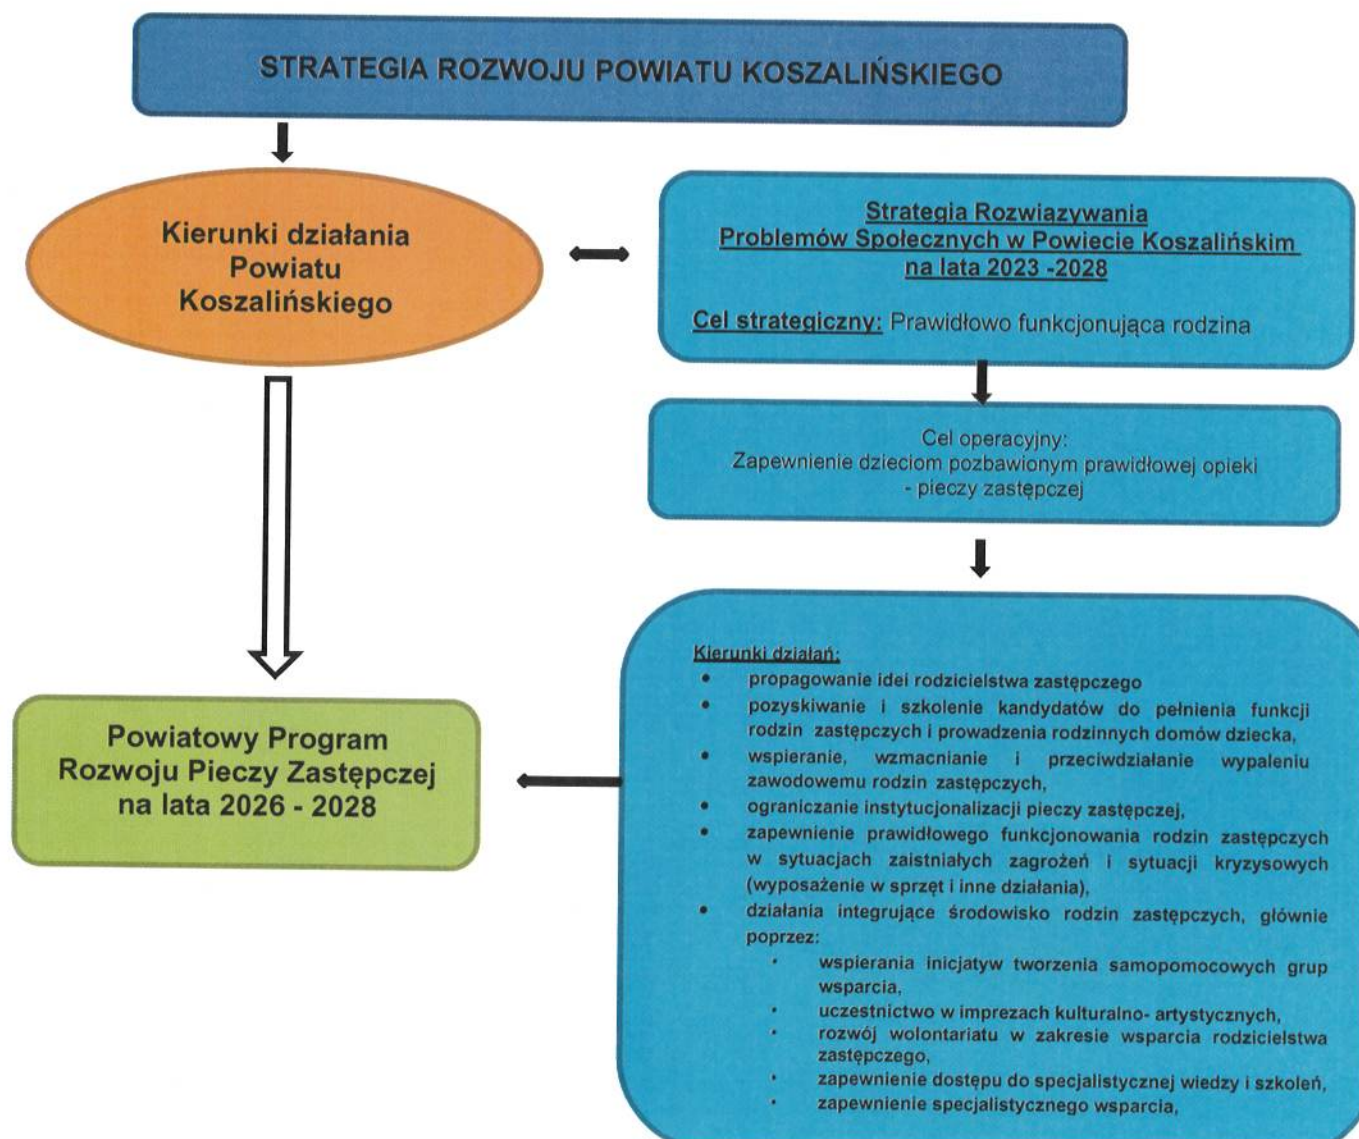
STRATEGIA ROZWOJU POWIATU KOSZALIŃSKIEGO

Kierunki działania Powiatu Koszalińskiego

Strategia Rozwiązywania Problemów Społecznych w Powiecie Koszalińskim na lata 2023 -2028

Cel strategiczny: Prawidłowo funkcjonująca rodzina

Cel operacyjny:
Zapewnienie dzieciom pozbawionym prawidłowej opieki - pieczy zastępczej

Powiatowy Program Rozwoju Pieczy Zastępczej na lata 2026 - 2028

Kierunki działań:
- propagowanie idei rodzicielstwa zastępczego
- pozyskiwanie i szkolenie kandydatów do pełnienia funkcji rodzin zastępczych i prowadzenia rodzinnych domów dziecka,
- wspieranie, wzmacnianie i przeciwdziałanie wypaleniu zawodowemu rodzin zastępczych,
- ograniczanie instytucjonalizacji pieczy zastępczej,
- zapewnienie prawidłowego funkcjonowania rodzin zastępczych w sytuacjach zaistniałych zagrożeń i sytuacji kryzysowych (wyposażenie w sprzęt i inne działania),
- działania integrujące środowisko rodzin zastępczych, głównie poprzez:
  - wspierania inicjatyw tworzenia samopomocowych grup wsparcia,
  - uczestnictwo w imprezach kulturalno- artystycznych,
  - rozwój wolontariatu w zakresie wsparcia rodzicielstwa zastępczego,
  - zapewnienie dostępu do specjalistycznej wiedzy i szkoleń,
  - zapewnienie specjalistycznego wsparcia,